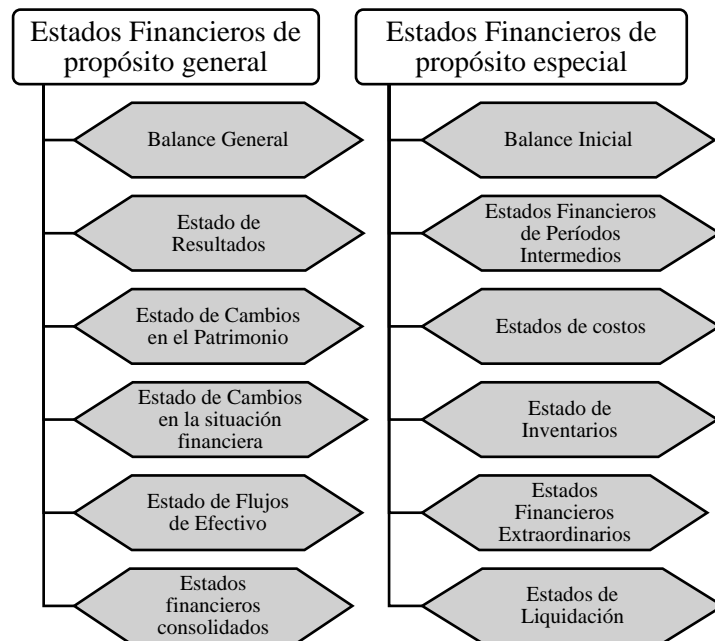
Estados Financieros de propósito general

Balance General

Estado de Resultados

Estado de Cambios en el Patrimonio

Estado de Cambios en la situación financiera

Estado de Flujos de Efectivo

Estados financieros consolidados

Estados Financieros de propósito especial

Balance Inicial

Estados Financieros de Períodos Intermedios

Estados de costos

Estado de Inventarios

Estados Financieros Extraordinarios

Estados de Liquidación